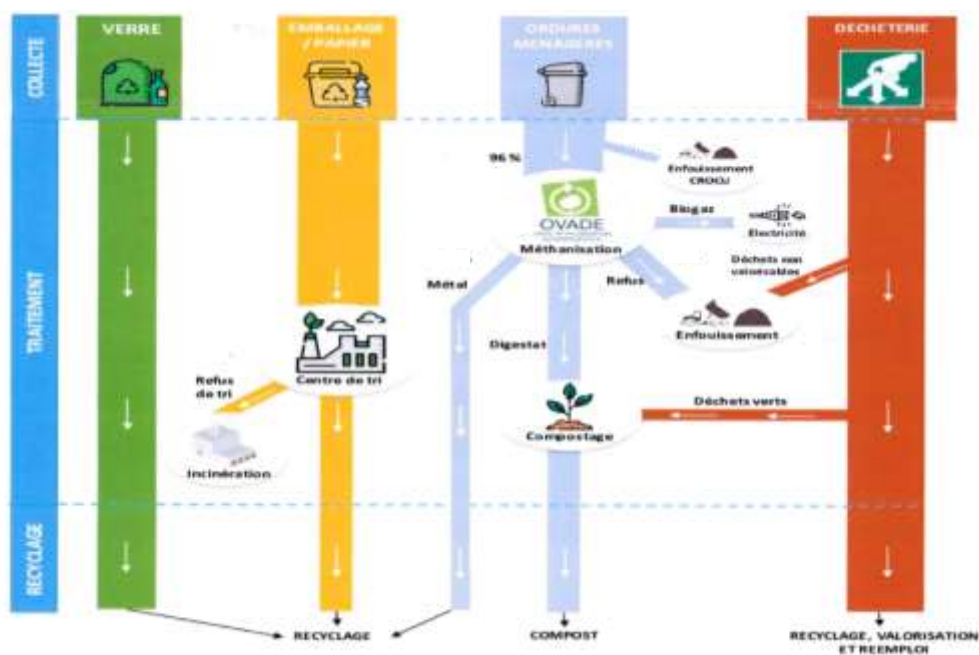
COLLECTE

TRAITEMENT

RECYCLAGE

VERRE

EMBALLAGE / PAPIER

ORDURES MENAGERES

DECHETERIE

96 %

Enfouissement CROCJ

OVADE

Biogaz

Electricité

Méthanisation

Déchets non valorisables

Métal

Refus

Enfouissement

Digestat

Refus de tri

Centre de tri

Déchets verts

Compostage

Incinération

RECYCLAGE

COMPOST

RECYCLAGE, VALORISATION ET REEMPLOI